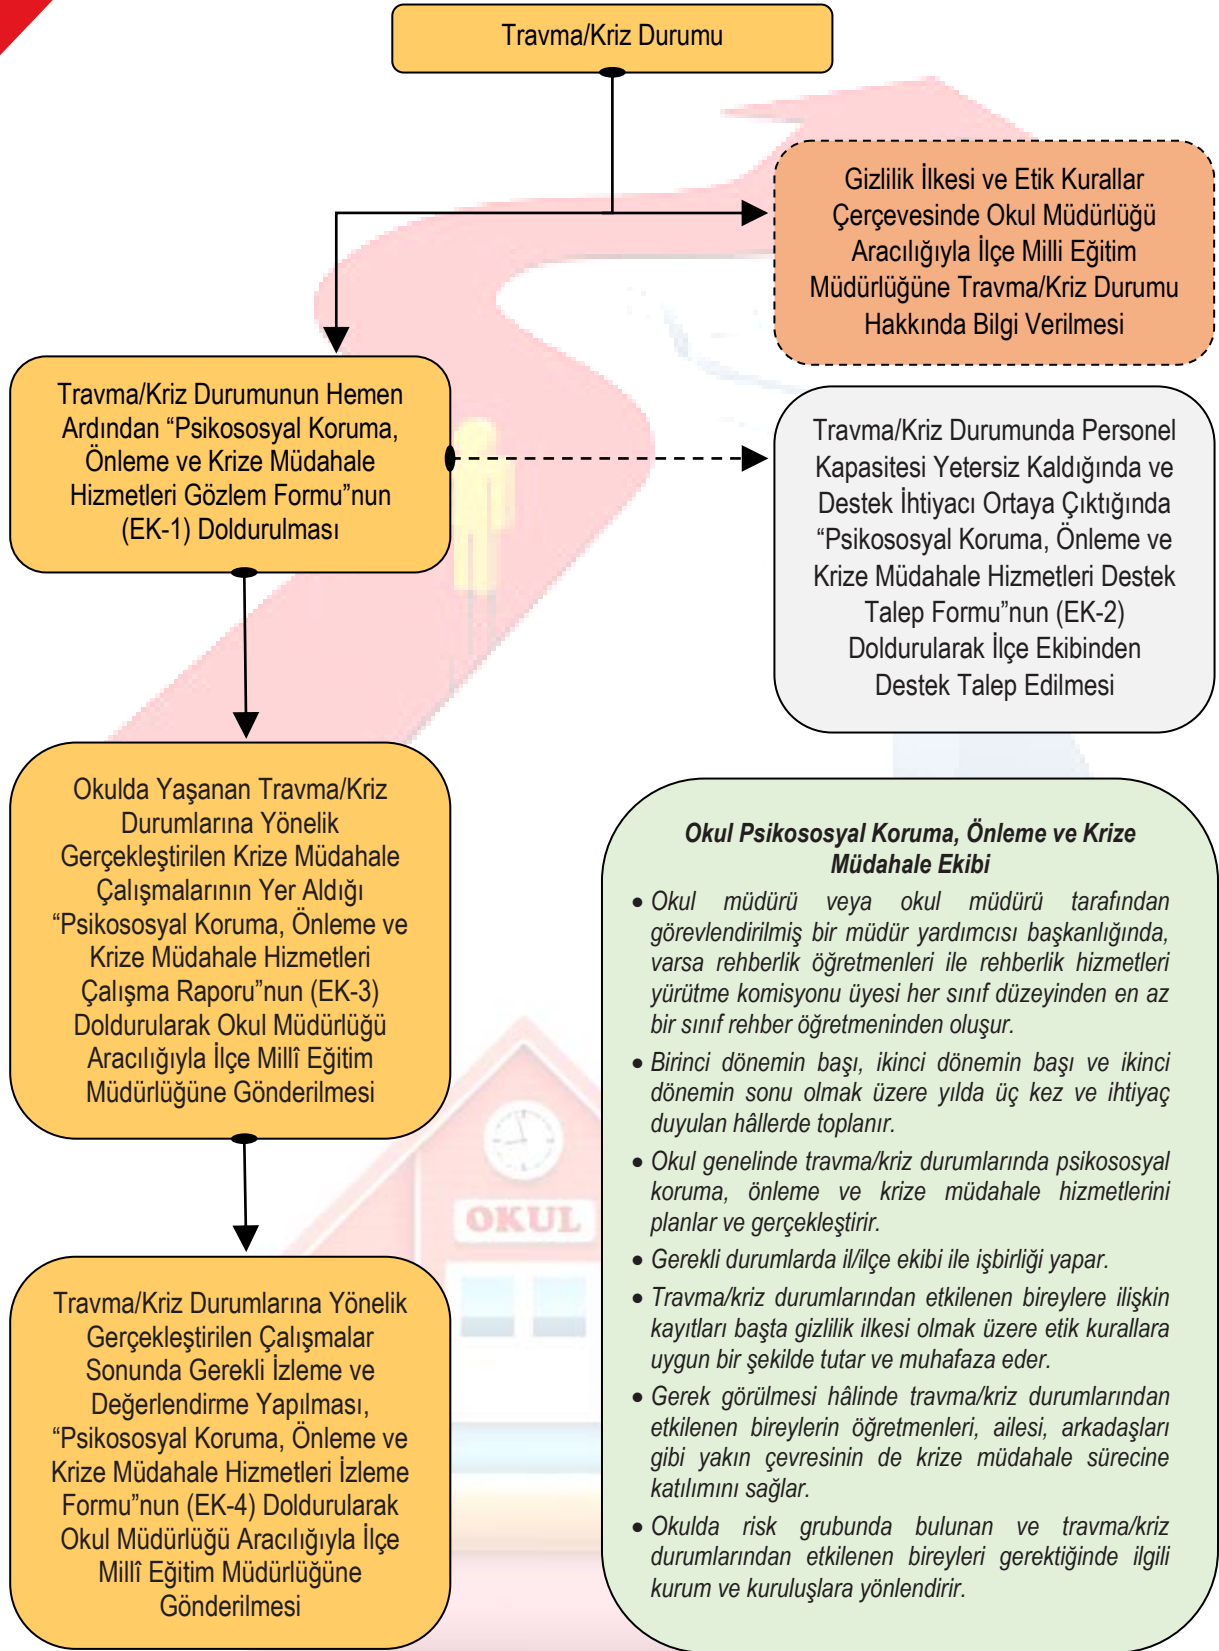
Travma/Kriz Durumu

Gizlilik İlkesi ve Etik Kurallar Çerçevesinde Okul Müdürlüğü Aracılığıyla İlçe Milli Eğitim Müdürlüğüne Travma/Kriz Durumu Hakkında Bilgi Verilmesi

Travma/Kriz Durumunun Hemen Ardından “Psikososyal Koruma, Önleme ve Krize Müdahale Hizmetleri Gözlem Formu”nun (EK-1) Doldurulması

Travma/Kriz Durumunda Personel Kapasitesi Yetersiz Kaldığında ve Destek İhtiyacı Ortaya Çıktığında “Psikososyal Koruma, Önleme ve Krize Müdahale Hizmetleri Destek Talep Formu”nun (EK-2) Doldurularak İlçe Ekibinden Destek Talep Edilmesi

Okulda Yaşanan Travma/Kriz Durumlarına Yönelik Gerçekleştirilen Krize Müdahale Çalışmalarının Yer Aldığı “Psikososyal Koruma, Önleme ve Krize Müdahale Hizmetleri Çalışma Raporu”nun (EK-3) Doldurularak Okul Müdürlüğü Aracılığıyla İlçe Millî Eğitim Müdürlüğüne Gönderilmesi

Okul Psikososyal Koruma, Önleme ve Krize Müdahale Ekibi

• Okul müdürü veya okul müdürü tarafından görevlendirilmiş bir müdür yardımcısı başkanlığında, varsa rehberlik öğretmenleri ile rehberlik hizmetleri yürütme komisyonu üyesi her sınıf düzeyinden en az bir sınıf rehber öğretmeninden oluşur.
• Birinci dönemin başı, ikinci dönemin başı ve ikinci dönemin sonu olmak üzere yılda üç kez ve ihtiyaç duyulan hâllerde toplanır.
• Okul genelinde travma/kriz durumlarında psikososyal koruma, önleme ve krize müdahale hizmetlerini planlar ve gerçekleştirir.
• Gerekli durumlarda il/ilçe ekibi ile işbirliği yapar.
• Travma/kriz durumlarından etkilenen bireylere ilişkin kayıtları başta gizlilik ilkesi olmak üzere etik kurallara uygun bir şekilde tutar ve muhafaza eder.
• Gerek görülmesi hâlinde travma/kriz durumlarından etkilenen bireylerin öğretmenleri, ailesi, arkadaşları gibi yakın çevresinin de krize müdahale sürecine katılımını sağlar.
• Okulda risk grubunda bulunan ve travma/kriz durumlarından etkilenen bireyleri gerektiğinde ilgili kurum ve kuruluşlara yönlendirir.

OKUL

Travma/Kriz Durumlarına Yönelik Gerçekleştirilen Çalışmalar Sonunda Gerekli İzleme ve Değerlendirme Yapılması, “Psikososyal Koruma, Önleme ve Krize Müdahale Hizmetleri İzleme Formu”nun (EK-4) Doldurularak Okul Müdürlüğü Aracılığıyla İlçe Millî Eğitim Müdürlüğüne Gönderilmesi